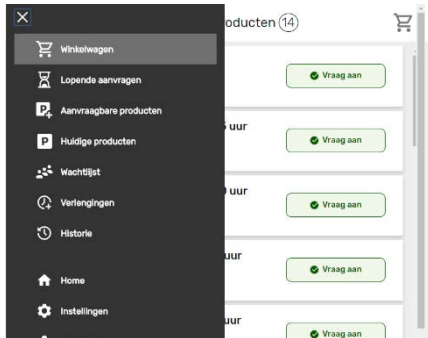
Winkelwagen
Lopende aanvragen
Aanvraagbare producten
Huidige producten
Wachtlijst
Verlengingen
Historie
Home
Instellingen

oducten (14)

Vraag aan
5 uur
Vraag aan
) uur
Vraag aan
uur
Vraag aan
uur
Vraag aan